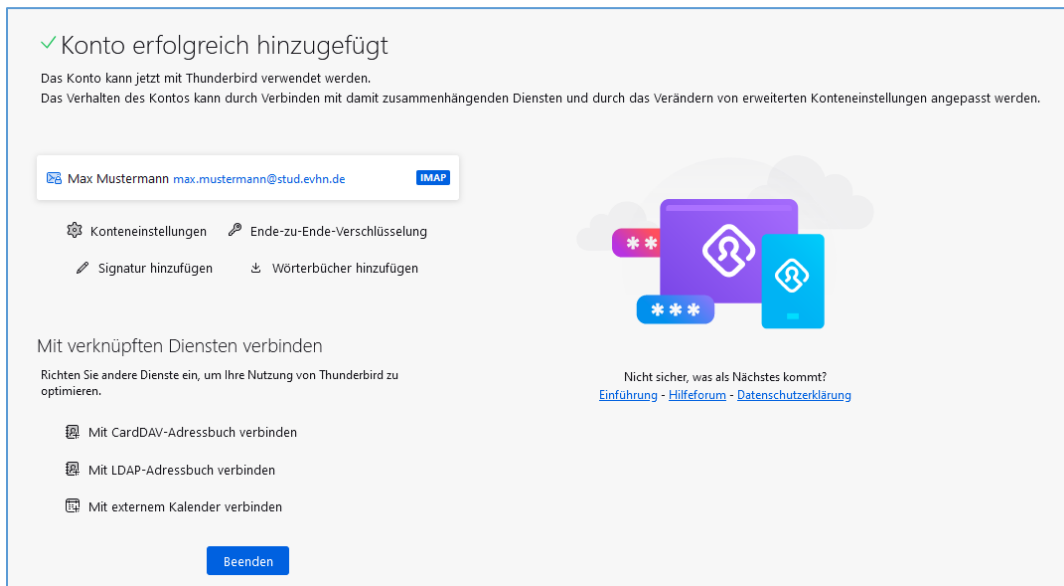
✓ Konto erfolgreich hinzugefügt

Das Konto kann jetzt mit Thunderbird verwendet werden.
Das Verhalten des Kontos kann durch Verbinden mit damit zusammenhängenden Diensten und durch das Verändern von erweiterten Konteneinstellungen angepasst werden.

Max Mustermann max.mustermann@stud.evhn.de IMAP

Konteneinstellungen
Ende-zu-Ende-Verschlüsselung
Signatur hinzufügen
Wörterbücher hinzufügen

Mit verknüpften Diensten verbinden

Richten Sie andere Dienste ein, um Ihre Nutzung von Thunderbird zu optimieren.

Mit CardDAV-Adressbuch verbinden
Mit LDAP-Adressbuch verbinden
Mit externem Kalender verbinden

Beenden

Nicht sicher, was als Nächstes kommt?
Einführung - Hilfeforum - Datenschutzerklärung